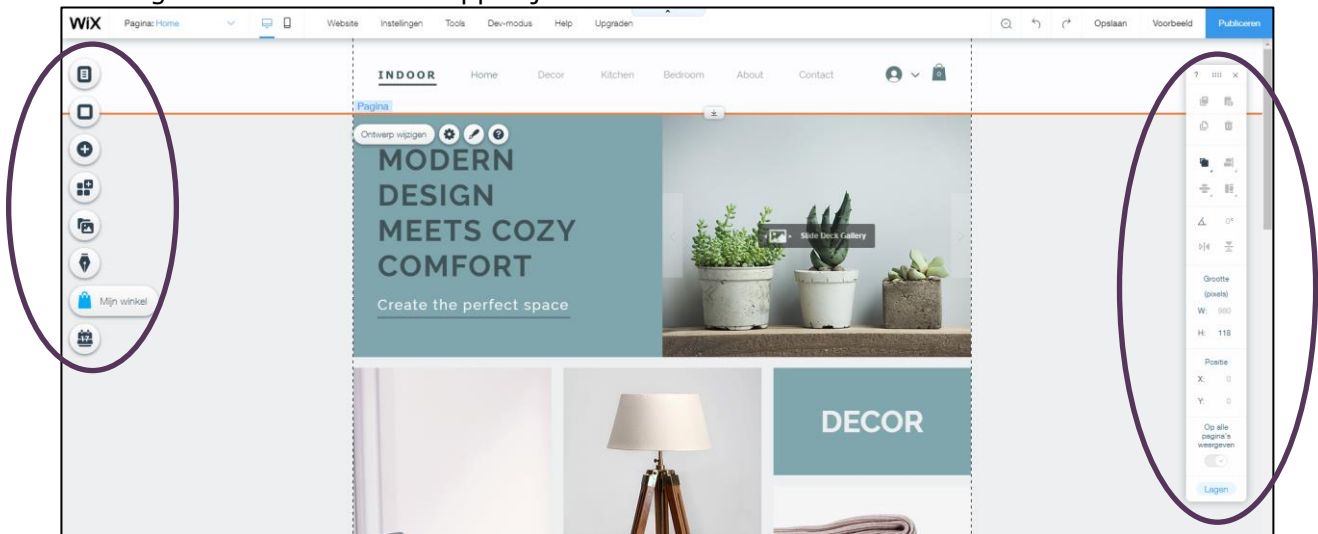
WiX Pagina: Home Website Instellingen Tools Dev-modus Help Upgraden Opslaan Voorbeeld Publiceren

Mijn winkel

INDOOR Home Decor Kitchen Bedroom About Contact 0

Pagina

Ontwerp wijzigen

MODERN DESIGN MEETS COZY COMFORT

Create the perfect space

Slide Deck Gallery

DECOR

?

0°

Grootte (pixels)

W: 980

H: 118

Positie

X: 0

Y: 0

Op alle pagina's weergeven

Lagen